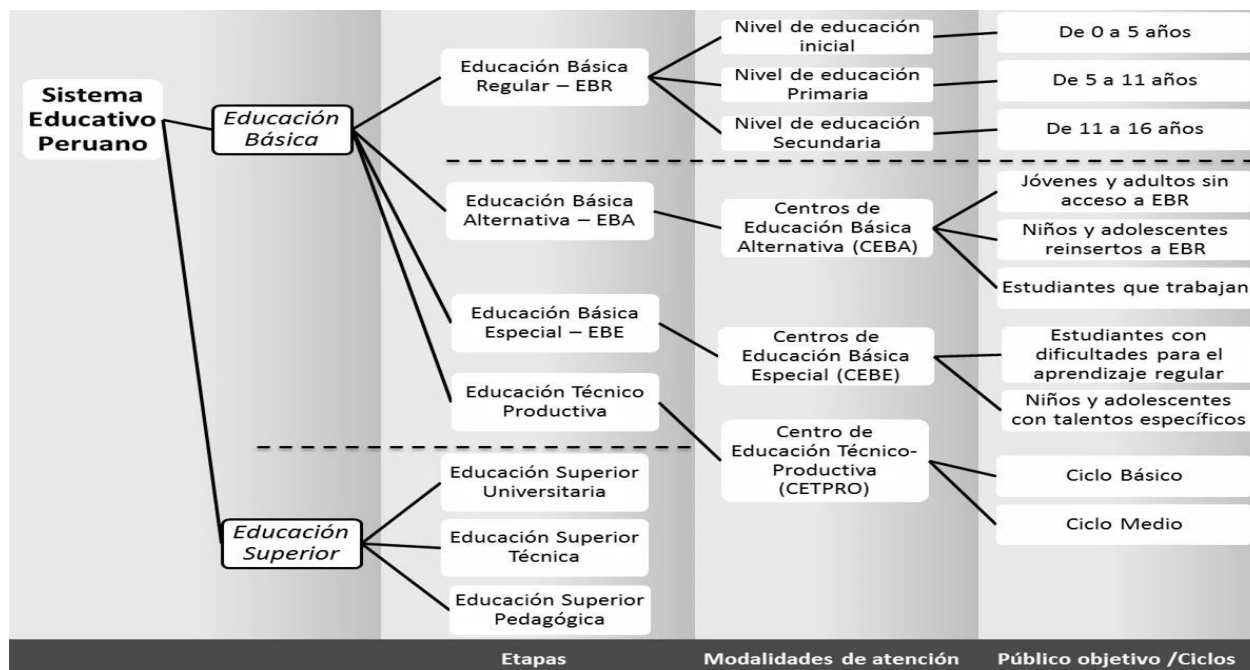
Sistema Educativo Peruano

Educación Básica

Educación Básica Regular – EBR

Nivel de educación inicial

De 0 a 5 años

Nivel de educación Primaria

De 5 a 11 años

Nivel de educación Secundaria

De 11 a 16 años

Educación Básica Alternativa – EBA

Centros de Educación Básica Alternativa (CEBA)

Jóvenes y adultos sin acceso a EBR

Niños y adolescentes reinsertos a EBR

Estudiantes que trabajan

Educación Básica Especial – EBE

Centros de Educación Básica Especial (CEBE)

Estudiantes con dificultades para el aprendizaje regular

Niños y adolescentes con talentos específicos

Educación Técnico Productiva

Centro de Educación Técnico-Productiva (CETPRO)

Ciclo Básico

Ciclo Medio

Educación Superior

Educación Superior Universitaria

Educación Superior Técnica

Educación Superior Pedagógica

Etapas

Modalidades de atención

Público objetivo /Ciclos